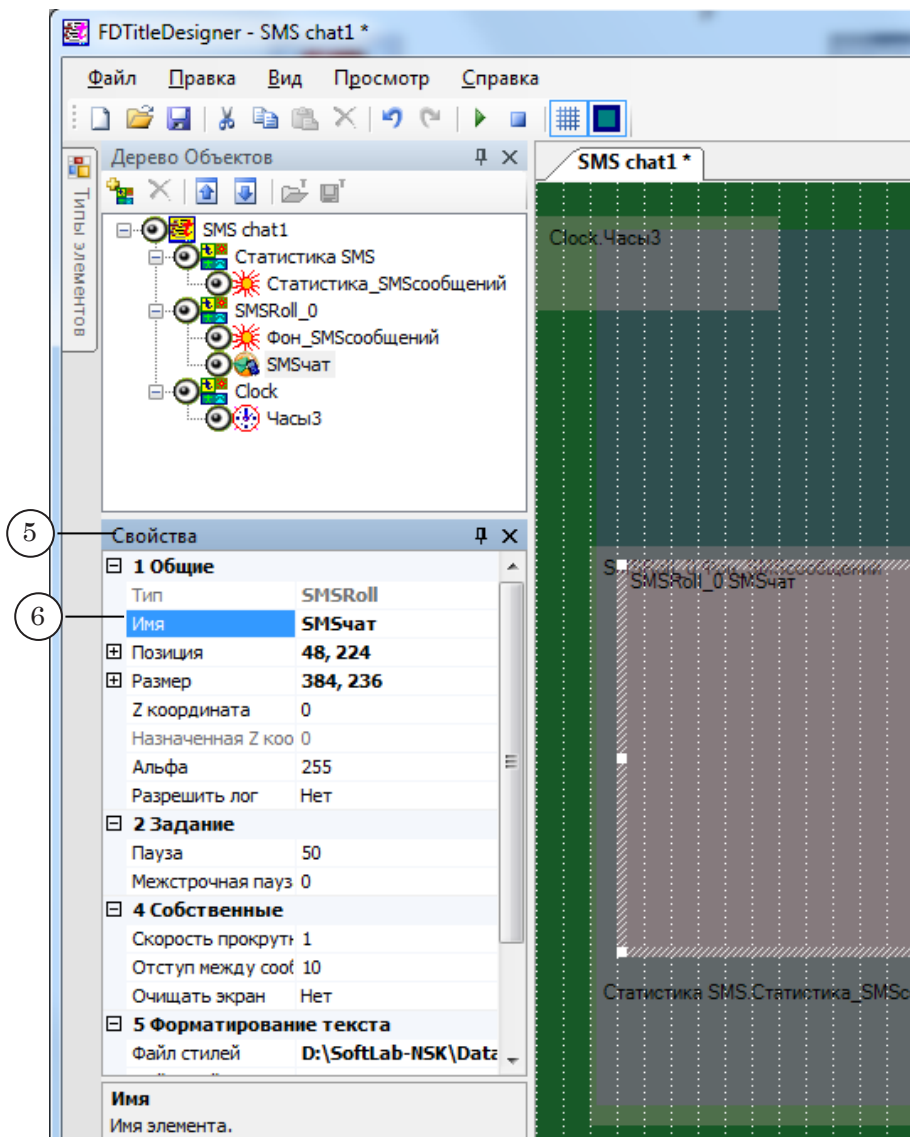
FDTitleDesigner - SMS chat1 *

Файл Правка Вид Просмотр Справка

Типы элементов

Дерево Объектов

SMS chat1
Статистика SMS
Статистика_SMSсообщений
SMSRoll_0
Фон_SMSсообщений
SMSчат
Clock
Часы3

5

Свойства

6

| | |
|---|---|
| ⊟ 1 Общие | |
| Тип | SMSRoll |
| Имя | SMSчат |
| ⊞ Позиция | 48, 224 |
| ⊞ Размер | 384, 236 |
| Z координата | 0 |
| Назначенная Z коо | 0 |
| Альфа | 255 |
| Разрешить лог | Нет |
| ⊟ 2 Задание | |
| Пауза | 50 |
| Межстрочная пауз | 0 |
| ⊟ 4 Собственные | |
| Скорость прокрутк | 1 |
| Отступ между сооб | 10 |
| Очищать экран | Нет |
| ⊟ 5 Форматирование текста | |
| Файл стилей | D:\SoftLab-NSK\Data |

Имя
Имя элемента.

SMS chat1 *

Clock.Часы3

SMSRoll_0.SMSчат

Статистика SMS.Статистика_SMSс